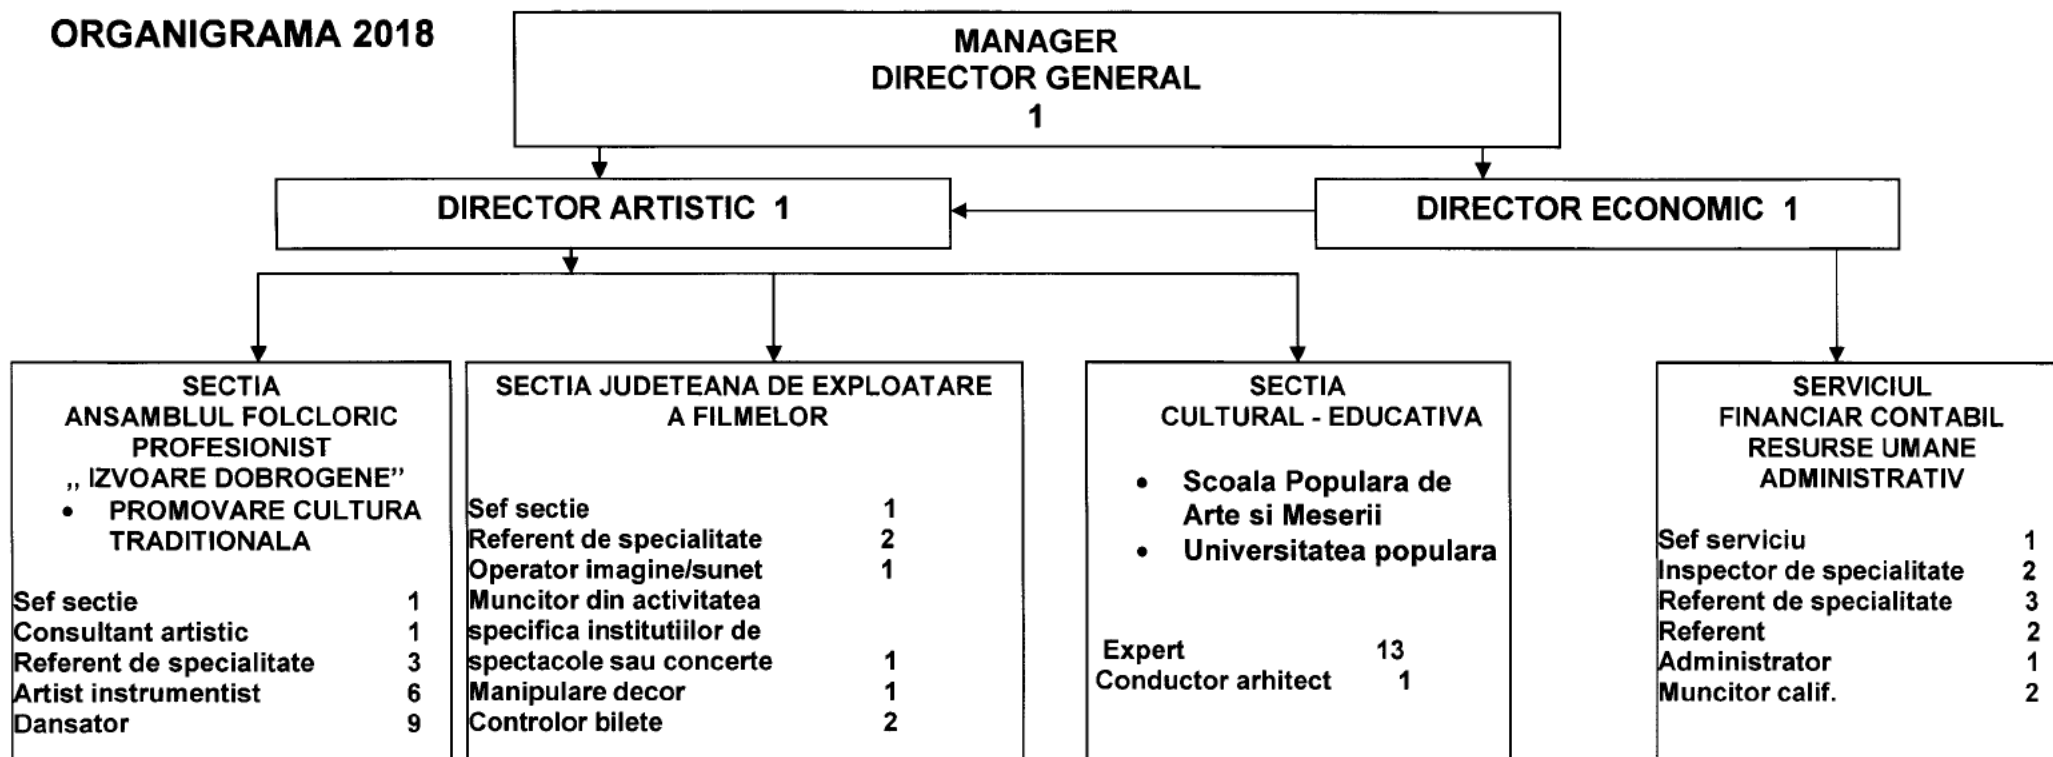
ORGANIGRAMA 2018

MANAGER
DIRECTOR GENERAL
1

DIRECTOR ARTISTIC 1

DIRECTOR ECONOMIC 1

SECTIA
ANSAMBLUL FOLCLORIC PROFESIONIST
„ IZVOARE DOBROGENE"
• PROMOVARE CULTURA TRADITIONALA

Sef sectie 1
Consultant artistic 1
Referent de specialitate 3
Artist instrumentist 6
Dansator 9

SECTIA JUDETEANA DE EXPLOATARE A FILMELOR

Sef sectie 1
Referent de specialitate 2
Operator imagine/sunet 1
Muncitor din activitatea specifica institutiilor de spectacole sau concerte 1
Manipulare decor 1
Controlor bilete 2

SECTIA
CULTURAL - EDUCATIVA

• Scoala Populara de Arte si Meserii
• Universitatea populara

Expert 13
Conductor arhitect 1

SERVICIUL
FINANCIAR CONTABIL
RESURSE UMANE
ADMINISTRATIV

Sef serviciu 1
Inspector de specialitate 2
Referent de specialitate 3
Referent 2
Administrator 1
Muncitor calif. 2